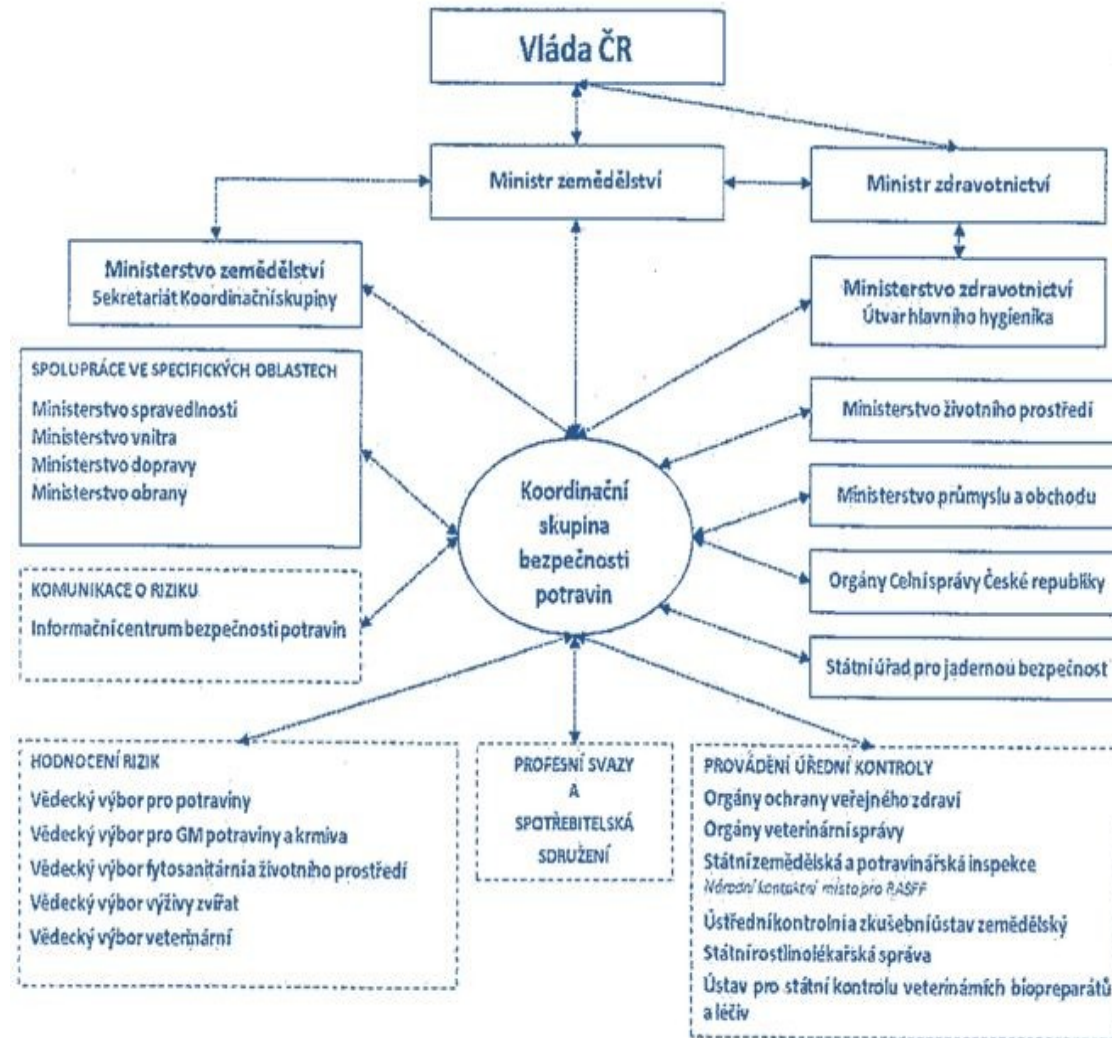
Vláda ČR

Ministr zemědělství

Ministr zdravotnictví

Ministerstvo zemědělství
Sekretariát Koordinační skupiny

Ministerstvo zdravotnictví
Útvar hlavního hygienika

SPOLUPRÁCE VE SPECIFICKÝCH OBLASTECH
Ministerstvo spravedlnosti
Ministerstvo vnitra
Ministerstvo dopravy
Ministerstvo obrany

Ministerstvo životního prostředí

Koordinační skupina bezpečnosti potravin

Ministerstvo průmyslu a obchodu

KOMUNIKACE O RIZIKU
Informační centrum bezpečnosti potravin

Orgány Celní správy České republiky

Státní úřad pro jadernou bezpečnost

HODNOCENÍ RIZIK
Vědecký výbor pro potraviny
Vědecký výbor pro GM potraviny a krmiva
Vědecký výbor fytosanitární a životního prostředí
Vědecký výbor výživy zvířat
Vědecký výbor veterinární

PROFESNÍ SVAZY A SPOTŘEBITELSKÁ SDRUŽENÍ

PROVÁDĚNÍ ÚŘEDNÍ KONTROLY
Orgány ochrany veřejného zdraví
Orgány veterinární správy
Státní zemědělská a potravinářská inspekce
Národní kontaktní místo pro RASFF
Ústřední kontrolní a zkušební ústav zemědělský
Státní rostlinolékařská správa
Ústav pro státní kontrolu veterinárních biopreparátů a léčiv